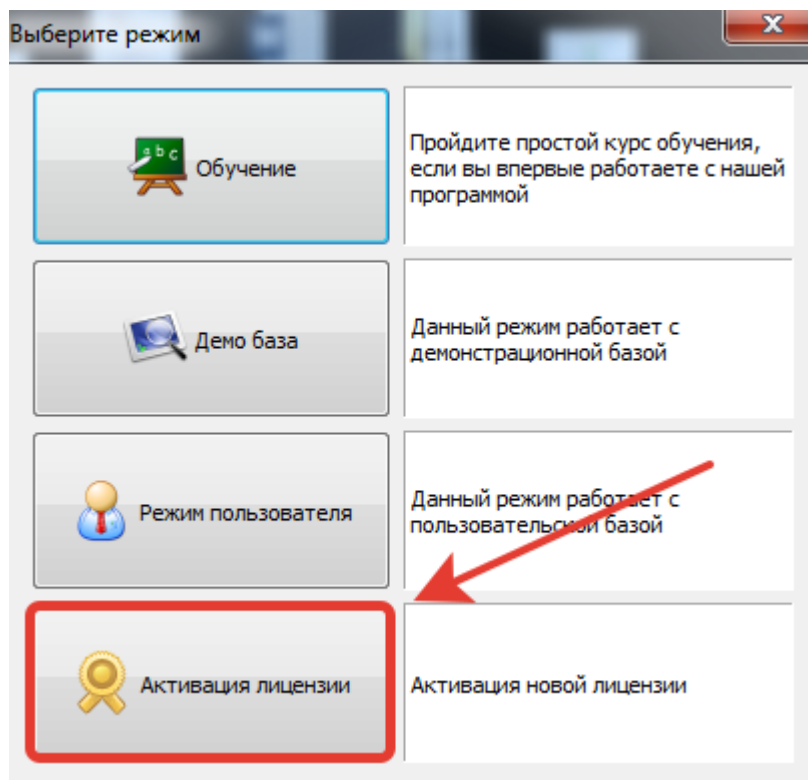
Выберите режим

a b c

Обучение

Пройдите простой курс обучения, если вы впервые работаете с нашей программой

Демо база

Данный режим работает с демонстрационной базой

Режим пользователя

Данный режим работает с пользовательской базой

Активация лицензии

Активация новой лицензии